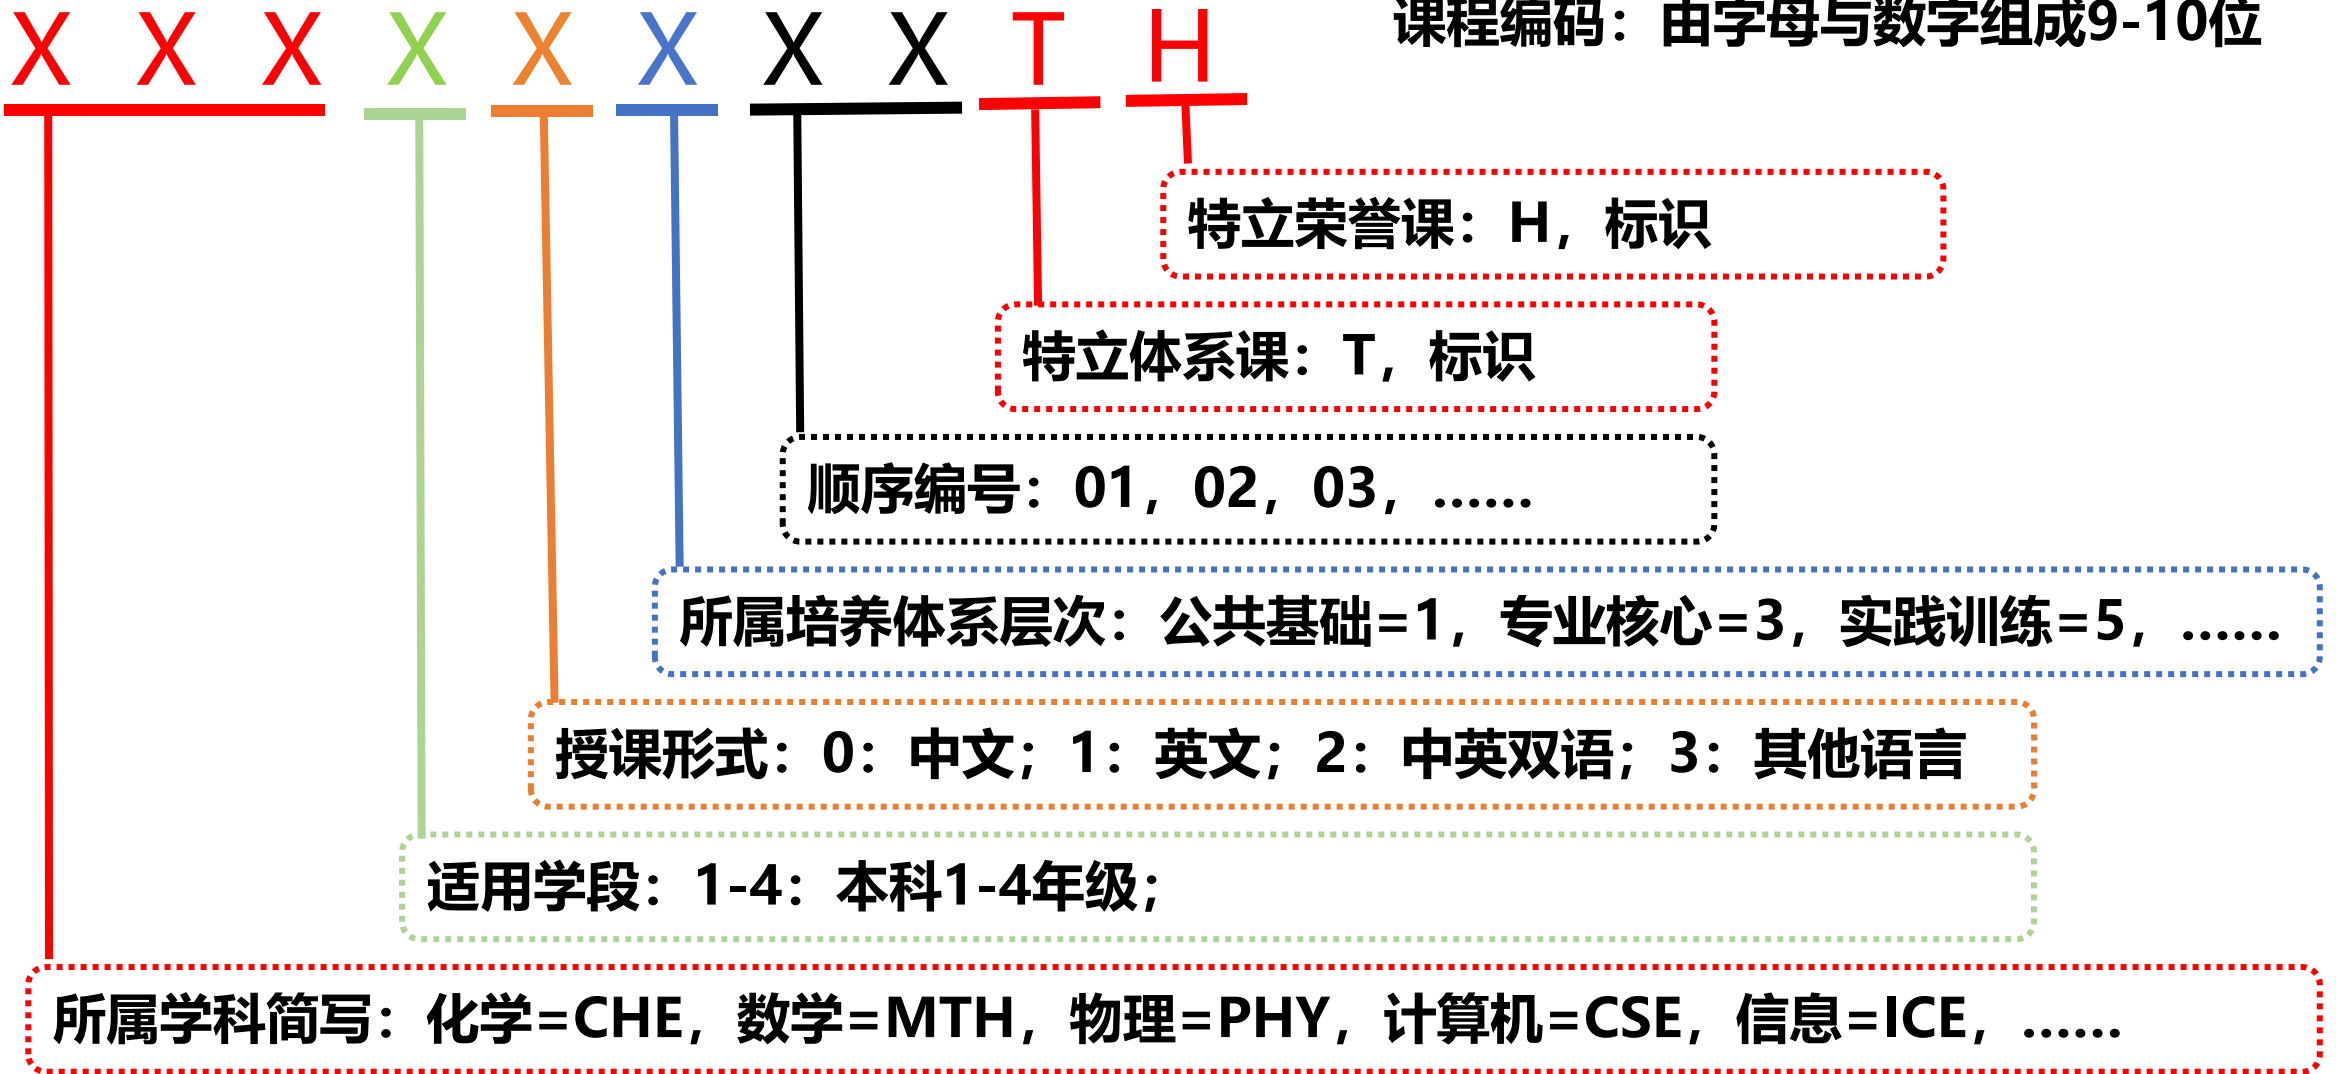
X X X X X X X X T H

课程编码：由字母与数字组成9-10位

特立荣誉课：H，标识

特立体系课：T，标识

顺序编号：01，02，03，……

所属培养体系层次：公共基础=1，专业核心=3，实践训练=5，……

授课形式：0：中文；1：英文；2：中英双语；3：其他语言

适用学段：1-4：本科1-4年级；

所属学科简写：化学=CHE，数学=MTH，物理=PHY，计算机=CSE，信息=ICE，……